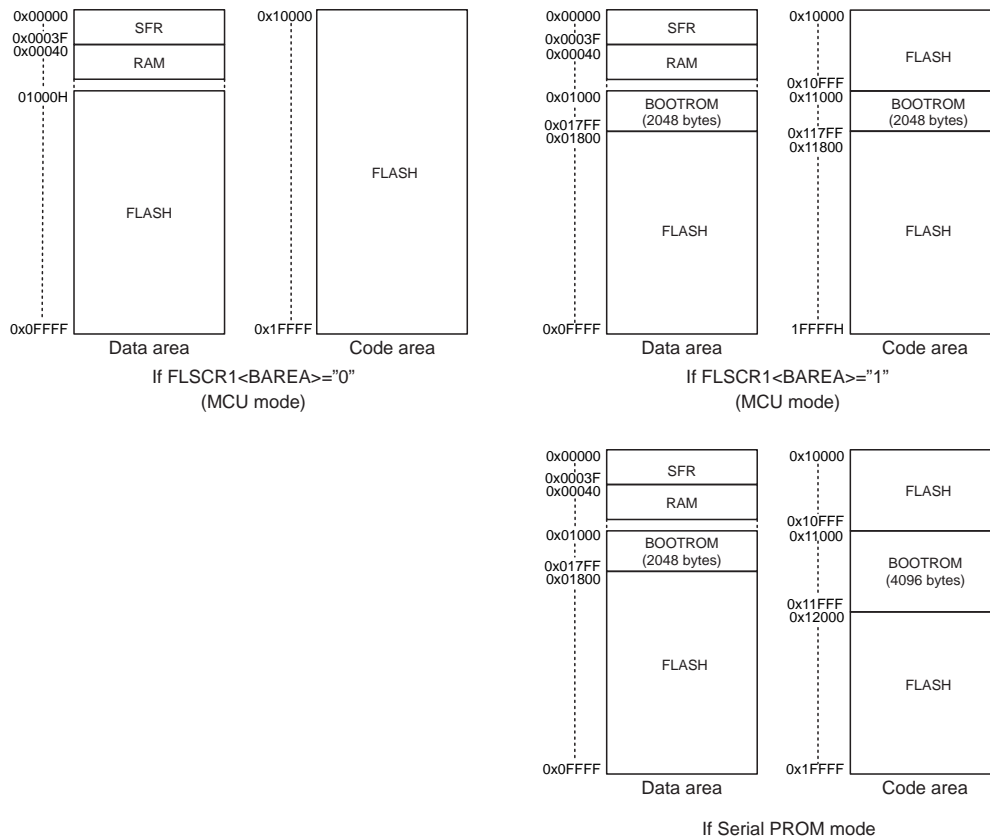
0x00000
SFR
0x0003F
0x00040
RAM
01000H
FLASH
0x0FFFF
Data area

0x10000
FLASH
0x1FFFF
Code area

If FLSCR1<BAREA>="0"
(MCU mode)

0x00000
SFR
0x0003F
0x00040
RAM
0x01000
BOOTROM
(2048 bytes)
0x017FF
0x01800
FLASH
0x0FFFF
Data area

0x10000
FLASH
0x10FFF
0x11000
BOOTROM
(2048 bytes)
0x117FF
0x11800
FLASH
1FFFFH
Code area

If FLSCR1<BAREA>="1"
(MCU mode)

0x00000
SFR
0x0003F
0x00040
RAM
0x01000
BOOTROM
(2048 bytes)
0x017FF
0x01800
FLASH
0x0FFFF
Data area

0x10000
FLASH
0x10FFF
0x11000
BOOTROM
(4096 bytes)
0x11FFF
0x12000
FLASH
0x1FFFF
Code area

If Serial PROM mode